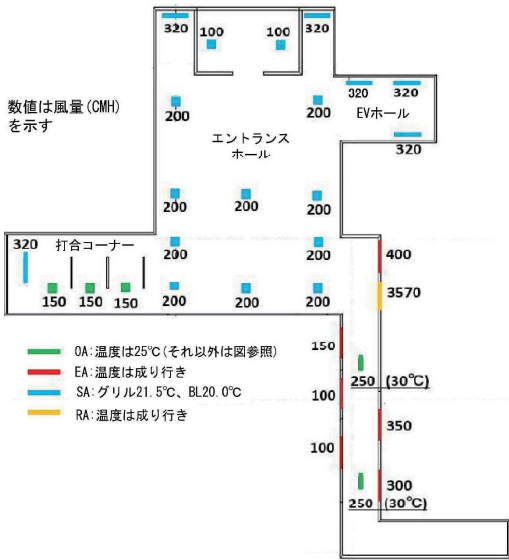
320
100
100
320
数値は風量(CMH)を示す
320
320
EVホール
200
200
320
エントランスホール
200
200
200
320
打合コーナー
200
200
400
150
150
150
200
200
200
3570
OA:温度は25℃(それ以外は図参照)
EA:温度は成り行き
SA:グリル21.5℃、BL20.0℃
RA:温度は成り行き
150
250 (30℃)
100
350
100
300
250 (30℃)